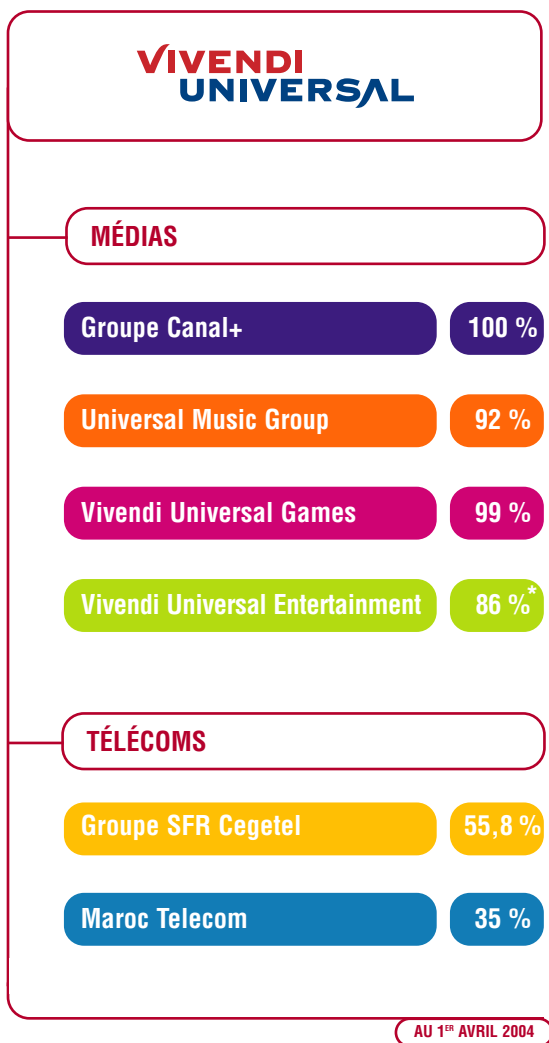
VIVENDI UNIVERSAL

MÉDIAS

Groupe Canal+ | 100 %

Universal Music Group | 92 %

Vivendi Universal Games | 99 %

Vivendi Universal Entertainment | 86 %*

TÉLÉCOMS

Groupe SFR Cegetel | 55,8 %

Maroc Telecom | 35 %

AU 1$^{ER}$ AVRIL 2004